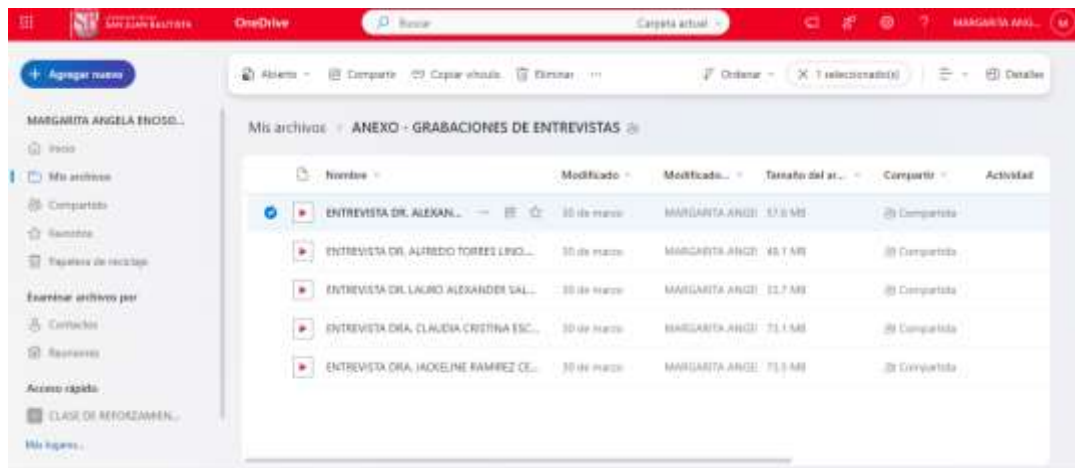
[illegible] SAN JUAN BAUTISTA OneDrive Buscar Carpeta actual MARGARITA ANG... M

+ Agregar nuevo

Abierto Compartir Copiar vínculo Eliminar ··· Ordenar X 1 seleccionado(s) Detalles

MARGARITA ANGELA ENOSO...
Inicio
Mis archivos
Compartido
Favoritos
Papelera de reciclaje

Examinar archivos por
Contactos
Reuniones

Acceso rápido
CLASE DE REFORZAMIEN...
Más lugares...

Mis archivos > ANEXO - GRABACIONES DE ENTREVISTAS

| | Nombre | Modificado | Modificado... | Tamaño del ar... | Compartir | Actividad |
|---|---|---|---|---|---|---|
| | ENTREVISTA DR. ALEXAN... | 30 de marzo | MARGARITA ANGE | 57.6 MB | Compartido | |
| | ENTREVISTA DR. ALFREDO TORRES LINO... | 30 de marzo | MARGARITA ANGE | 48.7 MB | Compartido | |
| | ENTREVISTA DR. LAURO ALEXANDER SAL... | 30 de marzo | MARGARITA ANGE | 32.7 MB | Compartido | |
| | ENTREVISTA DRA. CLAUDIA CRISTINA ESC... | 30 de marzo | MARGARITA ANGE | 73.1 MB | Compartido | |
| | ENTREVISTA DRA. JACKELINE RAMIREZ CE... | 30 de marzo | MARGARITA ANGE | 73.5 MB | Compartido | |